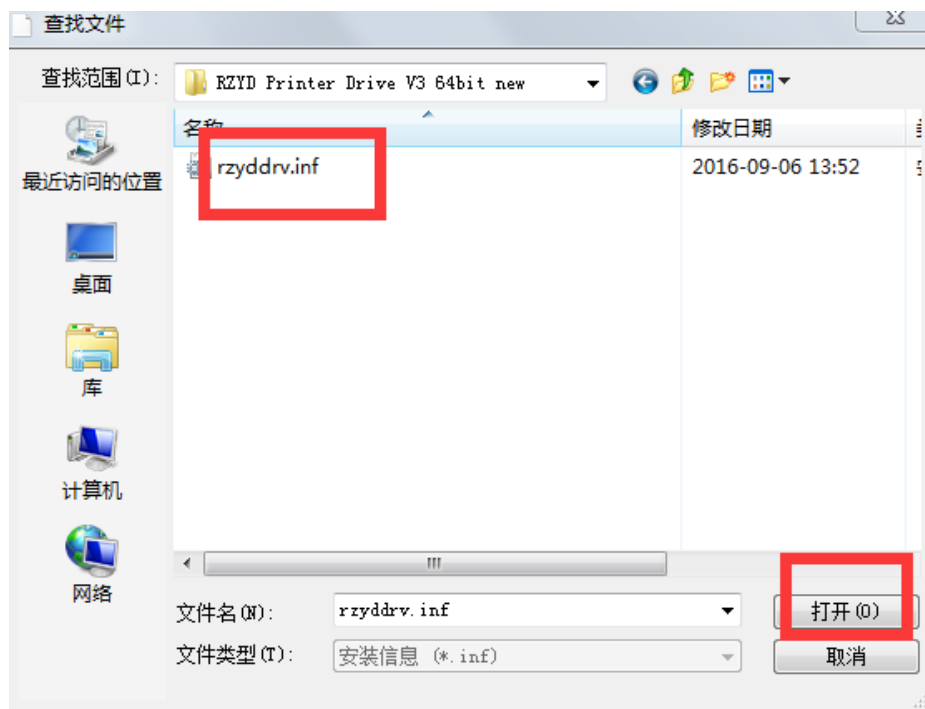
查找文件

查找范围(I): RZYD Printer Drive V3 64bit new

最近访问的位置

桌面

库

计算机

网络

| 名称 | 修改日期 |
|---|---|
| rzyddrv.inf | 2016-09-06 13:52 |

文件名(N): rzyddrv.inf

文件类型(T): 安装信息 (*.inf)

打开(O)

取消